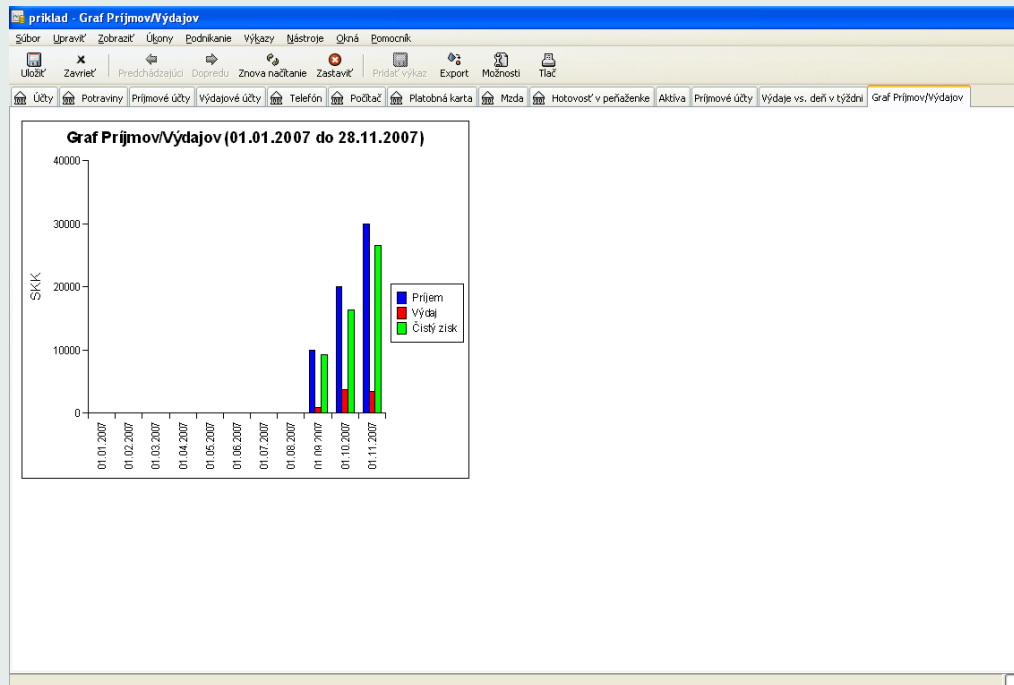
priklad - Graf Príjmov/Výdajov

Súbor Upraviť Zobraziť Úkony Podnikanie Výkazy Nástroje Okná Pomocník

Uložiť Zavrieť Predchádzajúci Dopredu Znova načítanie Zastaviť Pridať výkaz Export Možnosti Tlač

Účty Potraviny Príjmové účty Výdajové účty Telefón Počítač Platobná karta Mzda Hotovosť v peňaženke Aktíva Príjmové účty Výdaje vs. deň v týždni Graf Príjmov/Výdajov

Graf Príjmov/Výdajov (01.01.2007 do 28.11.2007)

SKK

40000
30000
20000
10000
0

01.01.2007
01.02.2007
01.03.2007
01.04.2007
01.05.2007
01.06.2007
01.07.2007
01.08.2007
01.09.2007
01.10.2007
01.11.2007

Príjem
Výdaj
Čistý zisk